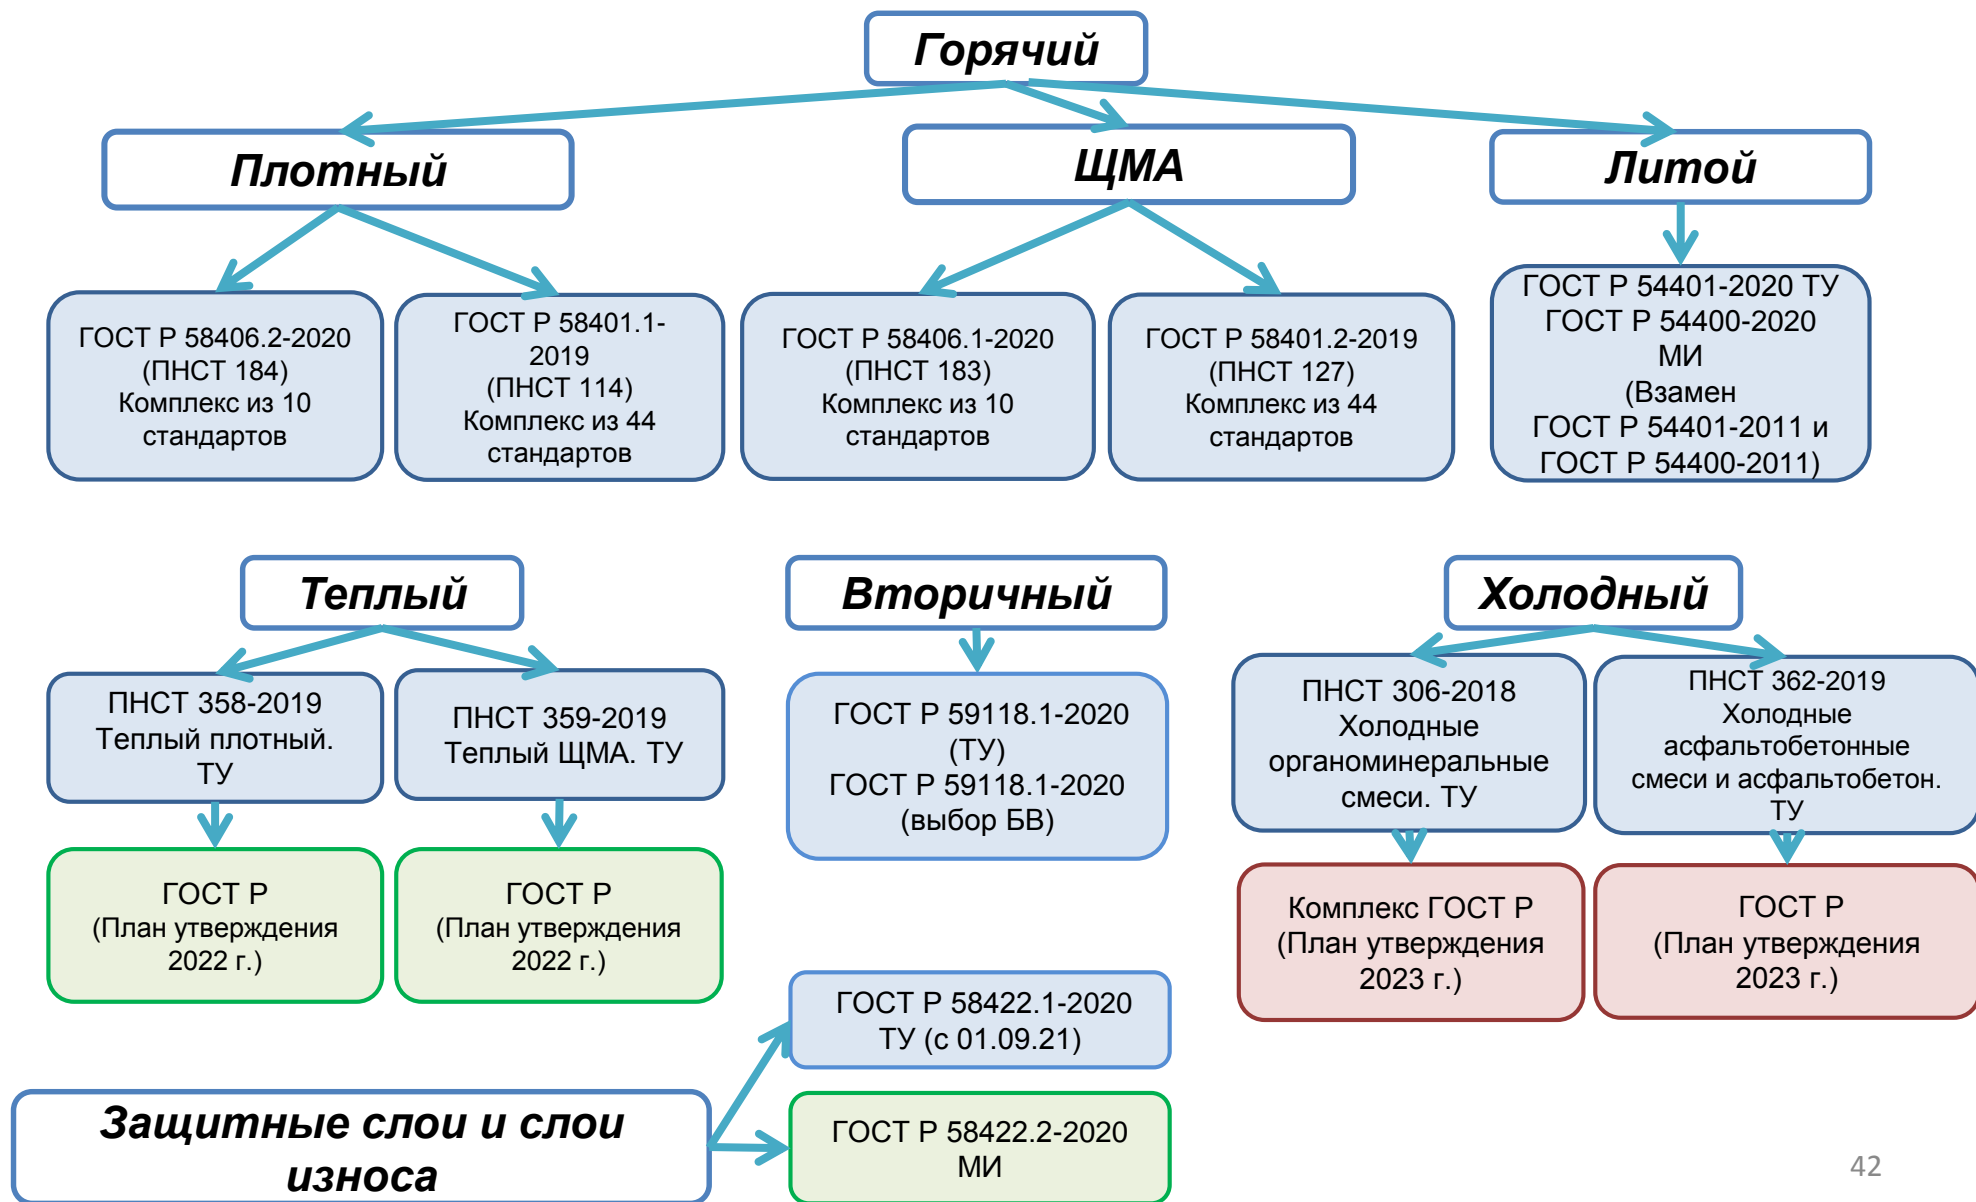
Горячий

Плотный

ЩМА

Литой

ГОСТ Р 58406.2-2020 (ПНСТ 184) Комплекс из 10 стандартов

ГОСТ Р 58401.1-2019 (ПНСТ 114) Комплекс из 44 стандартов

ГОСТ Р 58406.1-2020 (ПНСТ 183) Комплекс из 10 стандартов

ГОСТ Р 58401.2-2019 (ПНСТ 127) Комплекс из 44 стандартов

ГОСТ Р 54401-2020 ТУ
ГОСТ Р 54400-2020 МИ
(Взамен ГОСТ Р 54401-2011 и ГОСТ Р 54400-2011)

Теплый

Вторичный

Холодный

ПНСТ 358-2019 Теплый плотный. ТУ

ПНСТ 359-2019 Теплый ЩМА. ТУ

ГОСТ Р 59118.1-2020 (ТУ)
ГОСТ Р 59118.1-2020 (выбор БВ)

ПНСТ 306-2018 Холодные органоминеральные смеси. ТУ

ПНСТ 362-2019 Холодные асфальтобетонные смеси и асфальтобетон. ТУ

ГОСТ Р (План утверждения 2022 г.)

ГОСТ Р (План утверждения 2022 г.)

Комплекс ГОСТ Р (План утверждения 2023 г.)

ГОСТ Р (План утверждения 2023 г.)

ГОСТ Р 58422.1-2020 ТУ (с 01.09.21)

Защитные слои и слои износа

ГОСТ Р 58422.2-2020 МИ

42